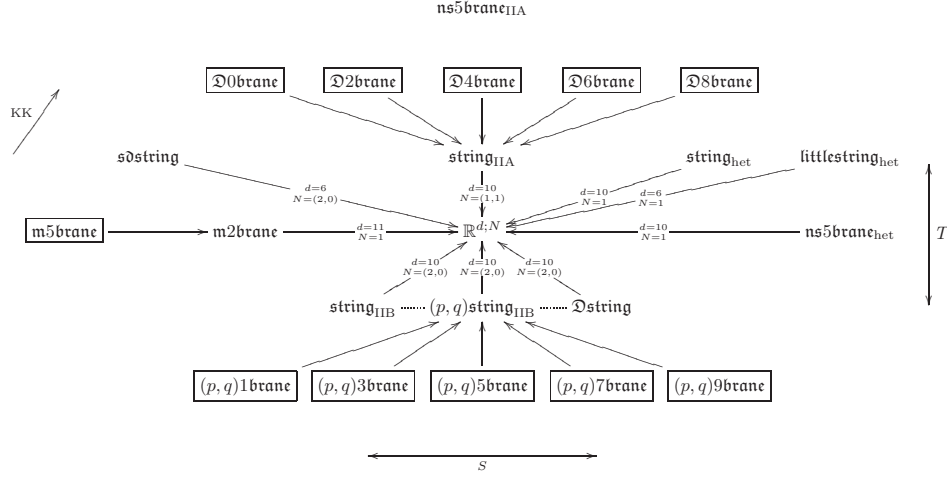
ns5brane$_{\mathrm{IIA}}$

KK

D0brane D2brane D4brane D6brane D8brane

s0string string$_{\mathrm{IIA}}$ string$_{\mathrm{het}}$ littlestring$_{\mathrm{het}}$

$d=6$ $N=(2,0)$

$d=10$ $N=(1,1)$

$d=10$ $N=1$

$d=6$ $N=1$

m5brane m2brane $d=11$ $N=1$ $\mathbb{R}^{d;N}$ $d=10$ $N=1$ ns5brane$_{\mathrm{het}}$

$T$

$d=10$ $N=(2,0)$

$d=10$ $N=(2,0)$

$d=10$ $N=(2,0)$

string$_{\mathrm{IIB}}$ $(p,q)$string$_{\mathrm{IIB}}$ Dstring

$(p,q)$1brane $(p,q)$3brane $(p,q)$5brane $(p,q)$7brane $(p,q)$9brane

$S$